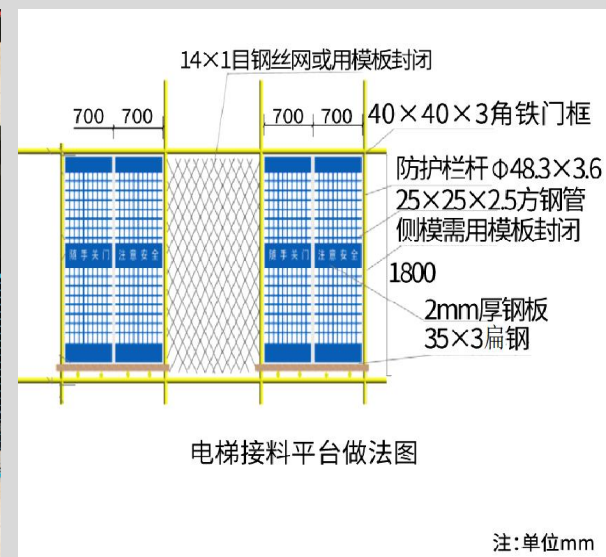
14×1目钢丝网或用模板封闭

700 700

700 700

40×40×3角铁门框

防护栏杆 Φ48.3×3.6

25×25×2.5方钢管

侧模需用模板封闭

1800

2mm厚钢板

35×3扁钢

随手关门 注意安全

随手关门 注意安全

电梯接料平台做法图

注:单位mm